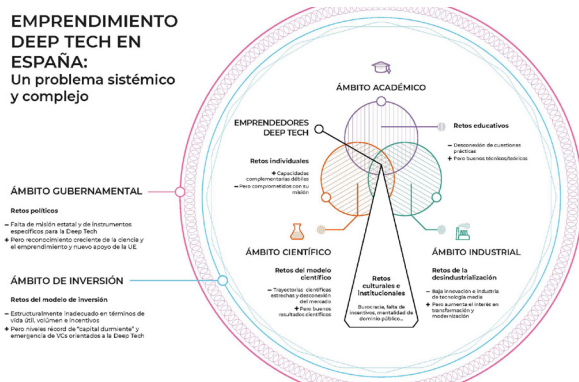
EMPRENDIMIENTO DEEP TECH EN ESPAÑA:
Un problema sistémico y complejo

ÁMBITO ACADÉMICO

EMPRENDEDORES DEEP TECH

Retos educativos
– Desconexión de cuestiones prácticas
+ Pero buenos técnicos/teóricos

Retos individuales
+ Capacidades complementarias débiles
– Pero comprometidos con su misión

ÁMBITO GUBERNAMENTAL

Retos políticos
– Falta de misión estatal y de instrumentos específicos para la Deep Tech
+ Pero reconocimiento creciente de la ciencia y el emprendimiento y nuevo apoyo de la UE

ÁMBITO DE INVERSIÓN

Retos del modelo de inversión
– Estructuralmente inadecuado en términos de vida útil, volúmen e incentivos
+ Pero niveles récord de "capital durmiente" y emergencia de VCs orientados a la Deep Tech

ÁMBITO CIENTÍFICO

Retos del modelo científico
– Trayectorias científicas estrechas y desconexión del mercado
+ Pero buenos resultados científicos

Retos culturales e institucionales
Burocracia, falta de incentivos, mentalidad de dominio público...

ÁMBITO INDUSTRIAL

Retos de la desindustrialización
– Baja innovación e industria de tecnología media
+ Pero aumenta el interés en transformación y modernización